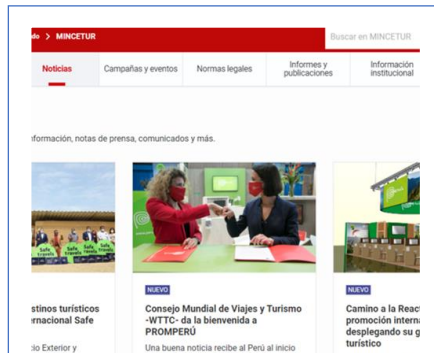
do > MINCETUR

Buscar en MINCETUR

Noticias

Campañas y eventos

Normas legales

Informes y publicaciones

Información institucional

formación, notas de prensa, comunicados y más.

Safe Travels

Safe Travels

stinos turísticos ernacional Safe

icio Exterior y

NUEVO

Consejo Mundial de Viajes y Turismo -WTTC- da la bienvenida a PROMPERÚ

Una buena noticia recibe al Perú al inicio

NUEVO

Camino a la Reac promoción intern desplegando su g turístico